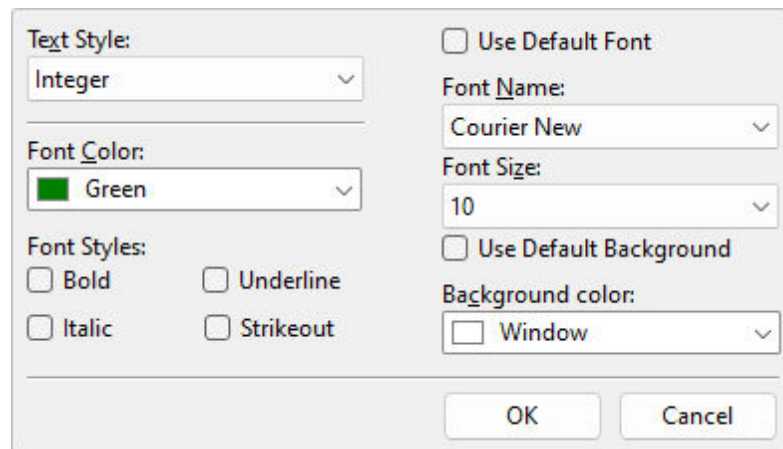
Text Style:
Integer

Font Color:
Green

Font Styles:
Bold
Underline
Italic
Strikeout

Use Default Font

Font Name:
Courier New

Font Size:
10

Use Default Background

Background color:
Window

OK
Cancel